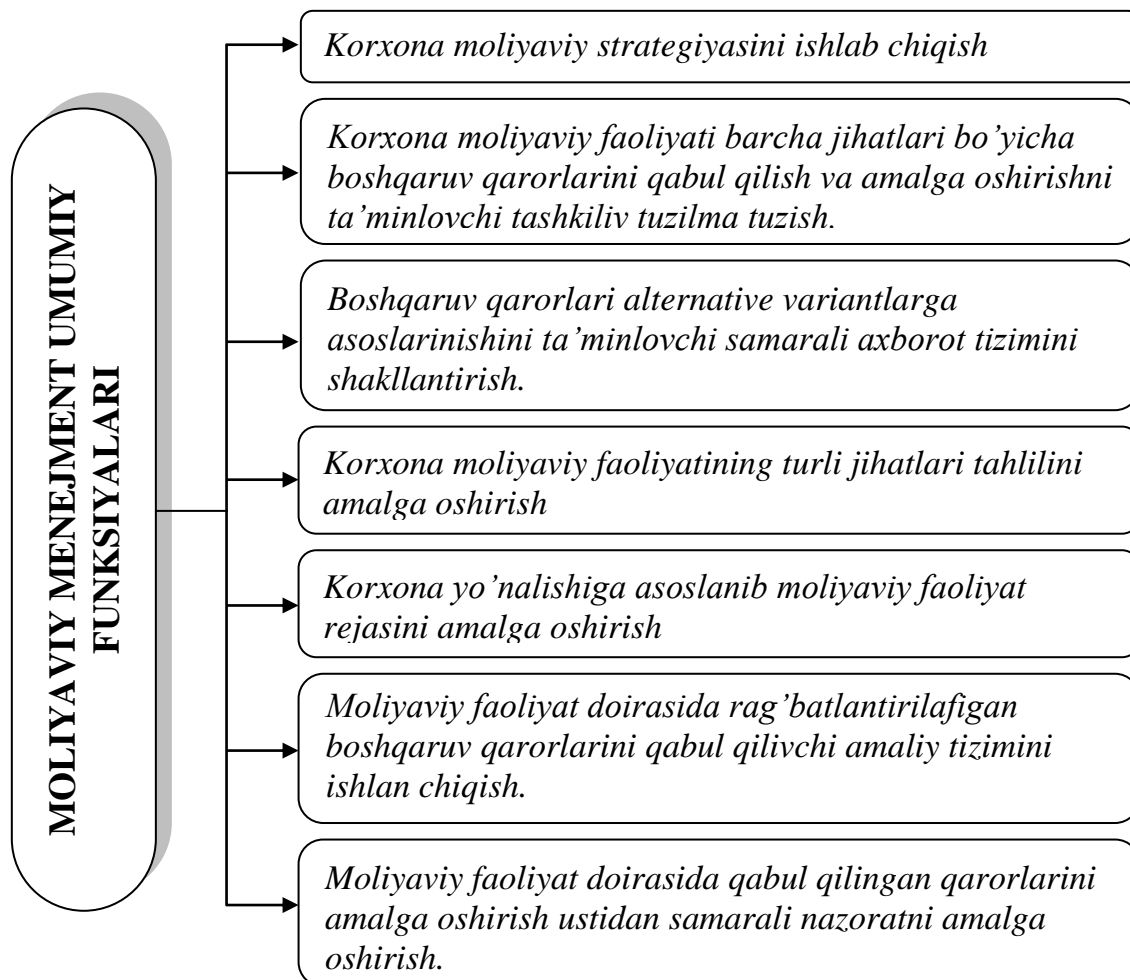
MOLIYAVIY MENEJMENT UMUMIY FUNKSIYALARI

Korxona moliyaviy strategiyasini ishlab chiqish

Korxona moliyaviy faoliyati barcha jihatlari bo'yicha boshqaruv qarorlarini qabul qilish va amalga oshirishni ta'minlovchi tashkiliv tuzilma tuzish.

Boshqaruv qarorlari alternative variantlarga asoslarinishini ta'minlovchi samarali axborot tizimini shakllantirish.

Korxona moliyaviy faoliyatining turli jihatlari tahlilini amalga oshirish

Korxona yo'nalishiga asoslanib moliyaviy faoliyat rejasini amalga oshirish

Moliyaviy faoliyat doirasida rag'batlantirilafigan boshqaruv qarorlarini qabul qilivchi amaliy tizimini ishlan chiqish.

Moliyaviy faoliyat doirasida qabul qilingan qarorlarini amalga oshirish ustidan samarali nazoratni amalga oshirish.